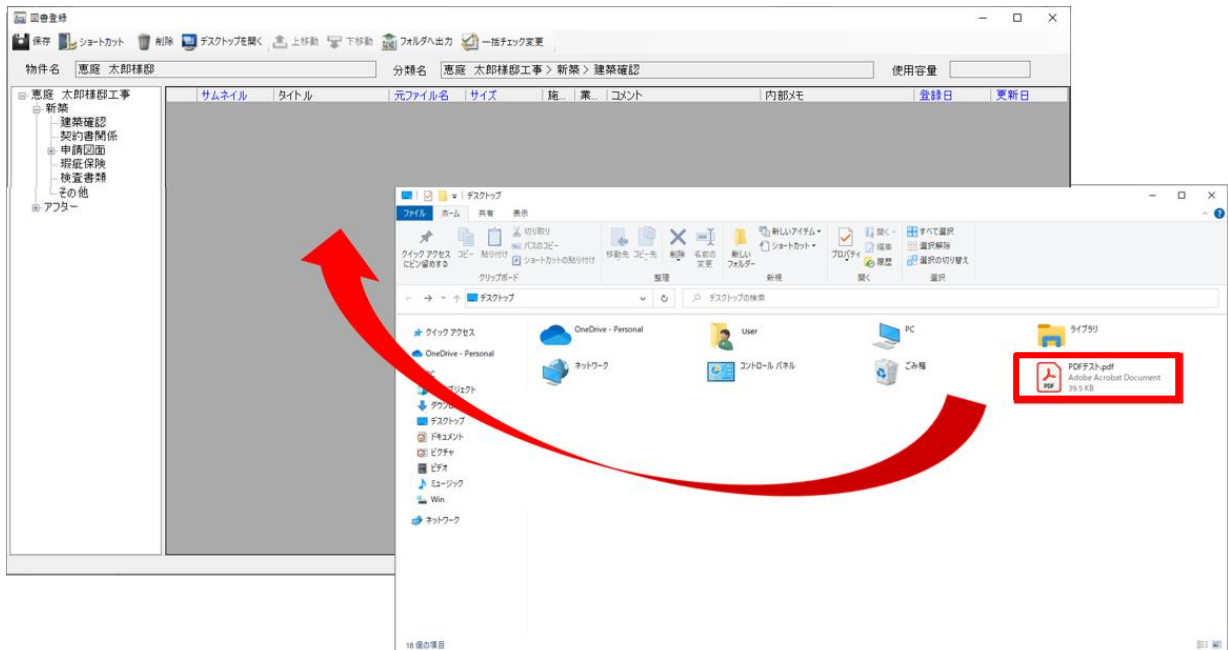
図書登録

保存 ショートカット 削除 デスクトップを開く 上移動 下移動 フォルダへ出力 一括チェック変更

物件名 恵庭 太郎様邸

分類名 恵庭 太郎様邸工事 > 新築 > 建築確認

使用容量

恵庭 太郎様邸工事
新築
建築確認
契約書関係
申請図面
瑕疵保険
検査書類
その他
アフター

| サムネイル | タイトル | 元ファイル名 | サイズ | 施... | 業... | コメント | 内部メモ | 登録日 | 更新日 |
|---|---|---|---|---|---|---|---|---|---|

デスクトップ

ファイル ホーム 共有 表示

クイック アクセスにピン留めする コピー 貼り付け 切り取り パスのコピー ショートカットの貼り付け
クリップボード
移動先 コピー先 削除 名前の変更
整理
新しいフォルダー 新しいアイテム ショートカット
新規
プロパティ 開く 編集 履歴
開く
すべて選択 選択解除 選択の切り替え
選択

デスクトップ
デスクトップの検索

クイック アクセス
OneDrive - Personal
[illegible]
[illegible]ジェクト
ダウン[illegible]
デスクトップ
ドキュメント
ピクチャ
ビデオ
ミュージック
Win
ネットワーク

OneDrive - Personal
User
PC
ライブラリ
ネットワーク
コントロール パネル
ごみ箱
PDFテスト.pdf
Adobe Acrobat Document
39.5 KB

18 個の項目